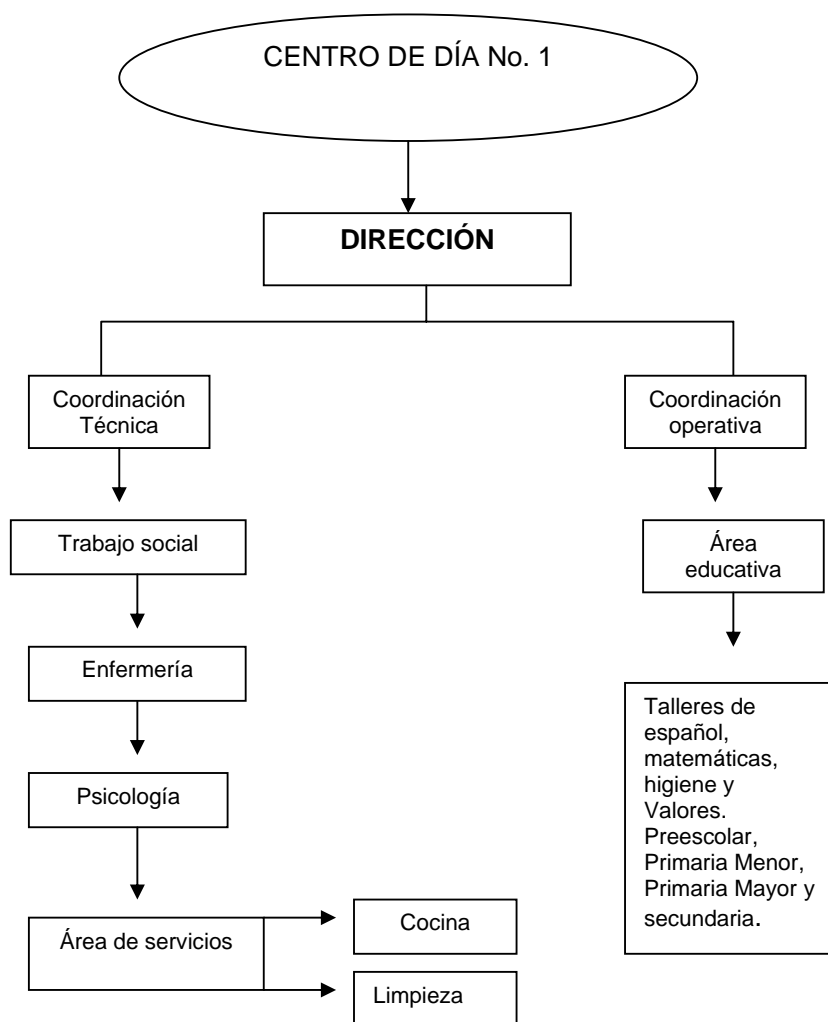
CENTRO DE DÍA No. 1

DIRECCIÓN

Coordinación Técnica

Trabajo social

Enfermería

Psicología

Área de servicios

Cocina

Limpieza

Coordinación operativa

Área educativa

Talleres de español, matemáticas, higiene y Valores. Preescolar, Primaria Menor, Primaria Mayor y secundaria.